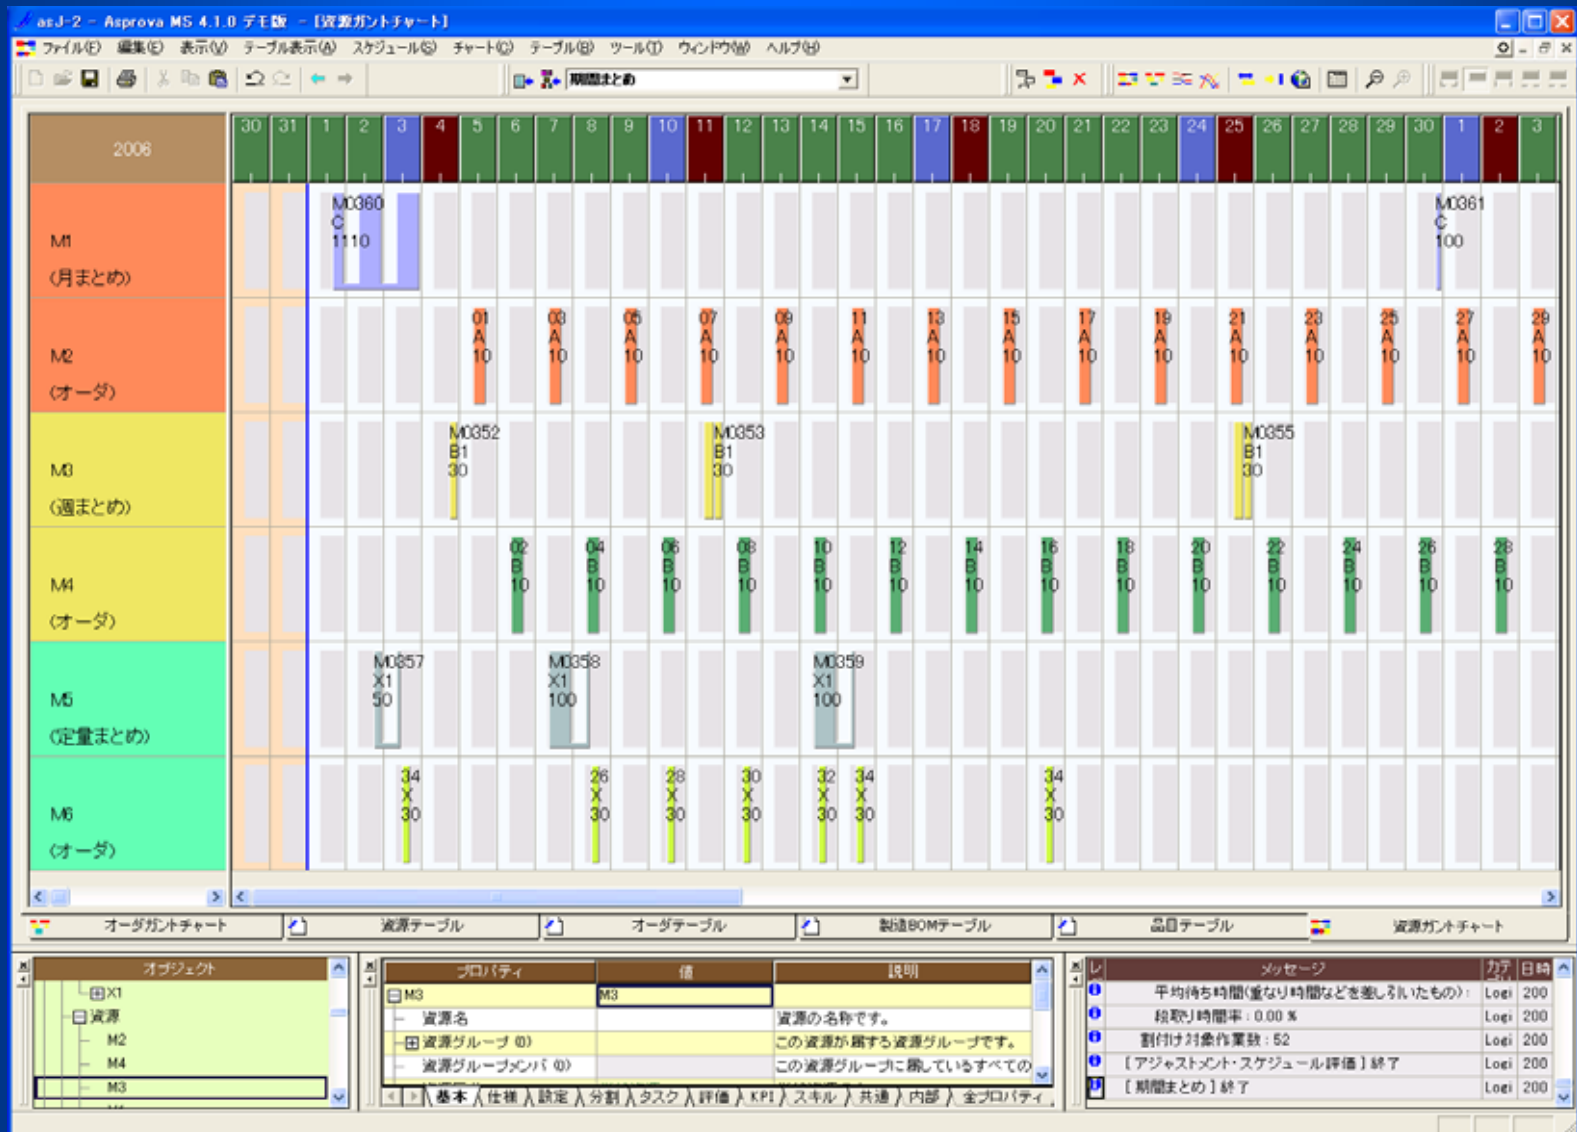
asJ-2 - Asprova MS 4.1.0 デモ版 - [資源ガントチャート]

ファイル(F) 編集(E) 表示(V) テーブル表示(A) スケジュール(S) チャート(C) テーブル(B) ツール(T) ウィンドウ(W) ヘルプ(H)

期間まとめ

2006

30 31 1 2 3 4 5 6 7 8 9 10 11 12 13 14 15 16 17 18 19 20 21 22 23 24 25 26 27 28 29 30 1 2 3

M1
(月まとめ)

M0360
C
1110

M0361
C
100

M2
(オーダ)

01 A 10
03 A 10
05 A 10
07 A 10
09 A 10
11 A 10
13 A 10
15 A 10
17 A 10
19 A 10
21 A 10
23 A 10
25 A 10
27 A 10
29 A 10

M3
(週まとめ)

M0352
B1
30

M0353
B1
30

M0355
B1
30

M4
(オーダ)

02 B 10
04 B 10
06 B 10
08 B 10
10 B 10
12 B 10
14 B 10
16 B 10
18 B 10
20 B 10
22 B 10
24 B 10
26 B 10
28 B 10

M5
(定量まとめ)

M0357
X1
50

M0358
X1
100

M0359
X1
100

M6
(オーダ)

34 X 30
26 X 30
28 X 30
30 X 30
32 X 30
34 X 30
34 X 30

オーダガントチャート | 資源テーブル | オーダテーブル | 製造BOMテーブル | 品目テーブル | 資源ガントチャート

オブジェクト
X1
資源
M2
M4
M3

| プロパティ | 値 | 説明 |
|---|---|---|
| M3 | M3 | |
| 資源名 | | 資源の名称です。 |
| 資源グループ (0) | | この資源が属する資源グループです。 |
| 資源グループメンバ (0) | | この資源グループに属しているすべての |

基本 仕様 設定 分割 タスク 評価 KPI スキル 共通 内部 全プロパティ

| メッセージ | カテ | 日時 |
|---|---|---|
| 平均待ち時間(重なり時間などを差し引いたもの): | Logi | 200 |
| 段取り時間率: 0.00 % | Logi | 200 |
| 割付け対象作業数: 52 | Logi | 200 |
| [アジャストメント・スケジュール評価] 終了 | Logi | 200 |
| [期間まとめ] 終了 | Logi | 200 |